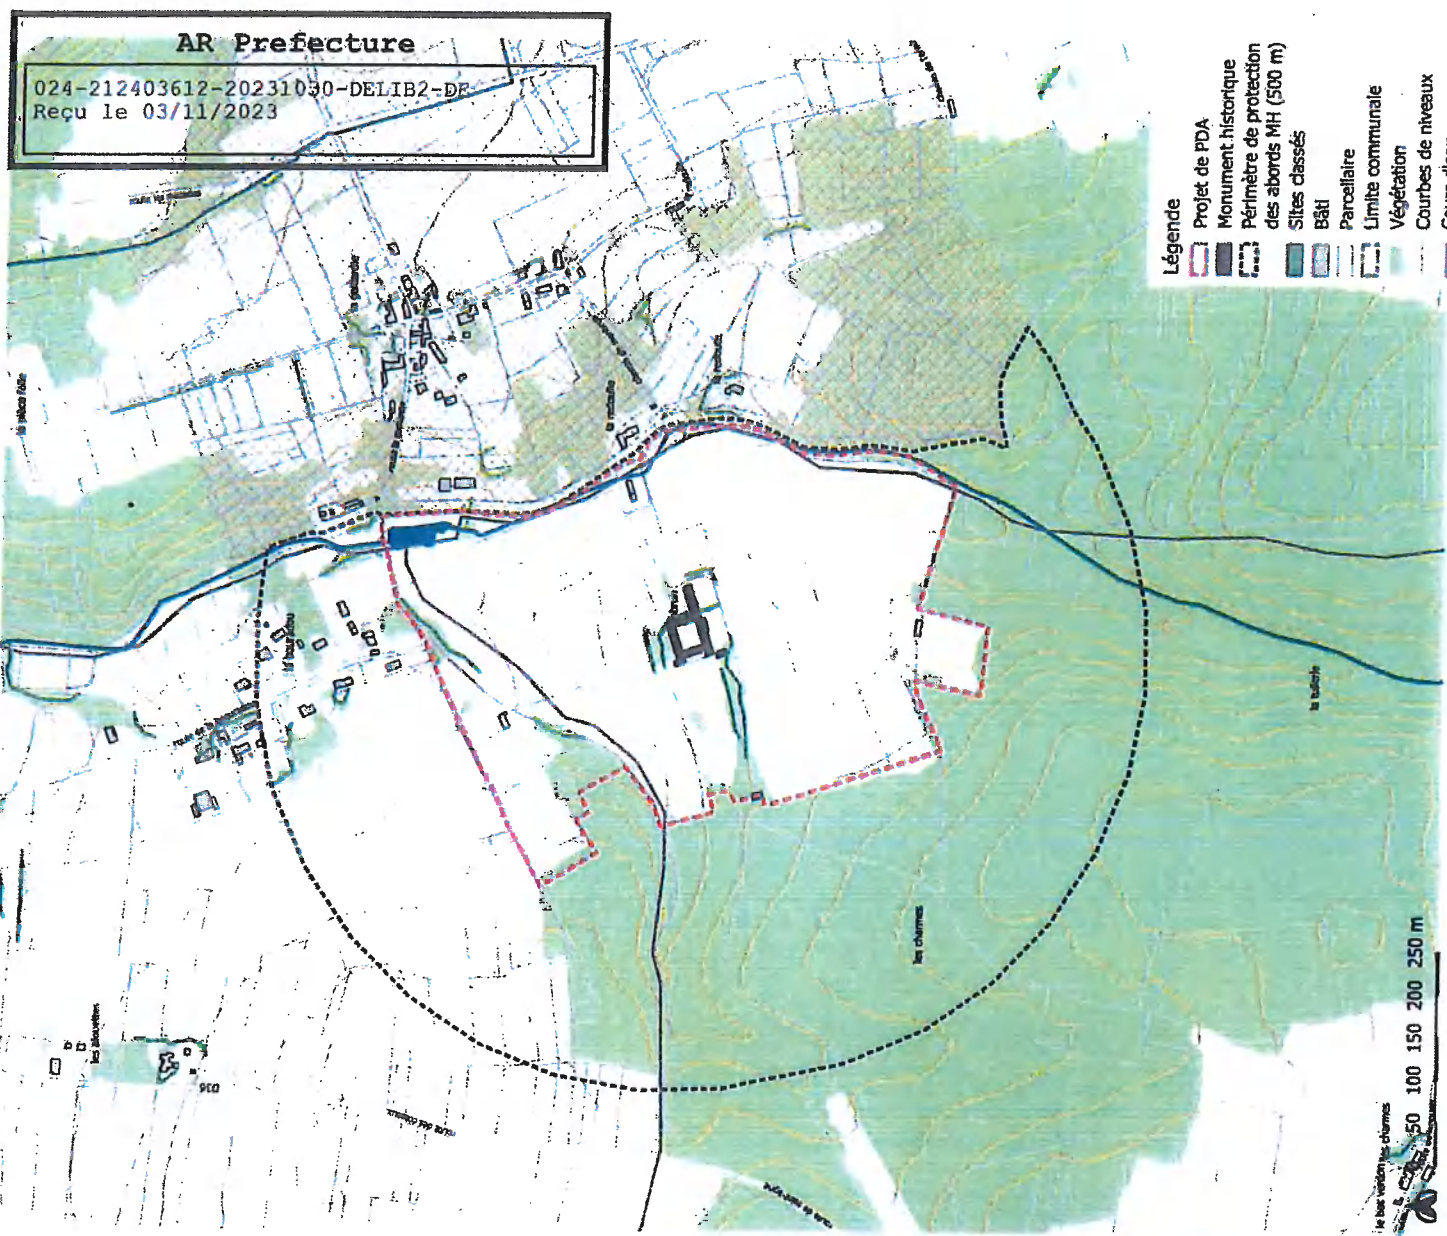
AR Prefecture

024-212403612-20231030-DELIB2-DE
Reçu le 03/11/2023

Légende
Projet de PDA
Monument historique
Périmètre de protection des abords MH (500 m)
Sites classés
Bâti
Parcellaire
Limite communale
Végétation
Courbes de niveaux
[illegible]

les charmes

la tuilerie

50 100 150 200 250 m

le bas vallon

les charmes

les alouettes